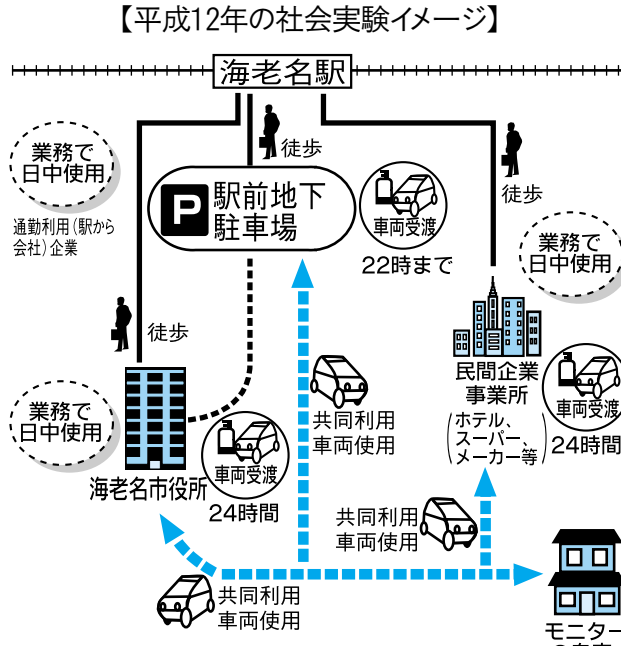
【平成12年の社会実験イメージ】

海老名駅

徒歩

業務で日中使用

通勤利用（駅から会社）企業

P 駅前地下駐車場

車両受渡

22時まで

徒歩

業務で日中使用

徒歩

業務で日中使用

共同利用車両使用

民間企業事業所

（ホテル、スーパー、メーカー等）

車両受渡

24時間

海老名市役所

車両受渡

24時間

共同利用車両使用

共同利用車両使用

モニター